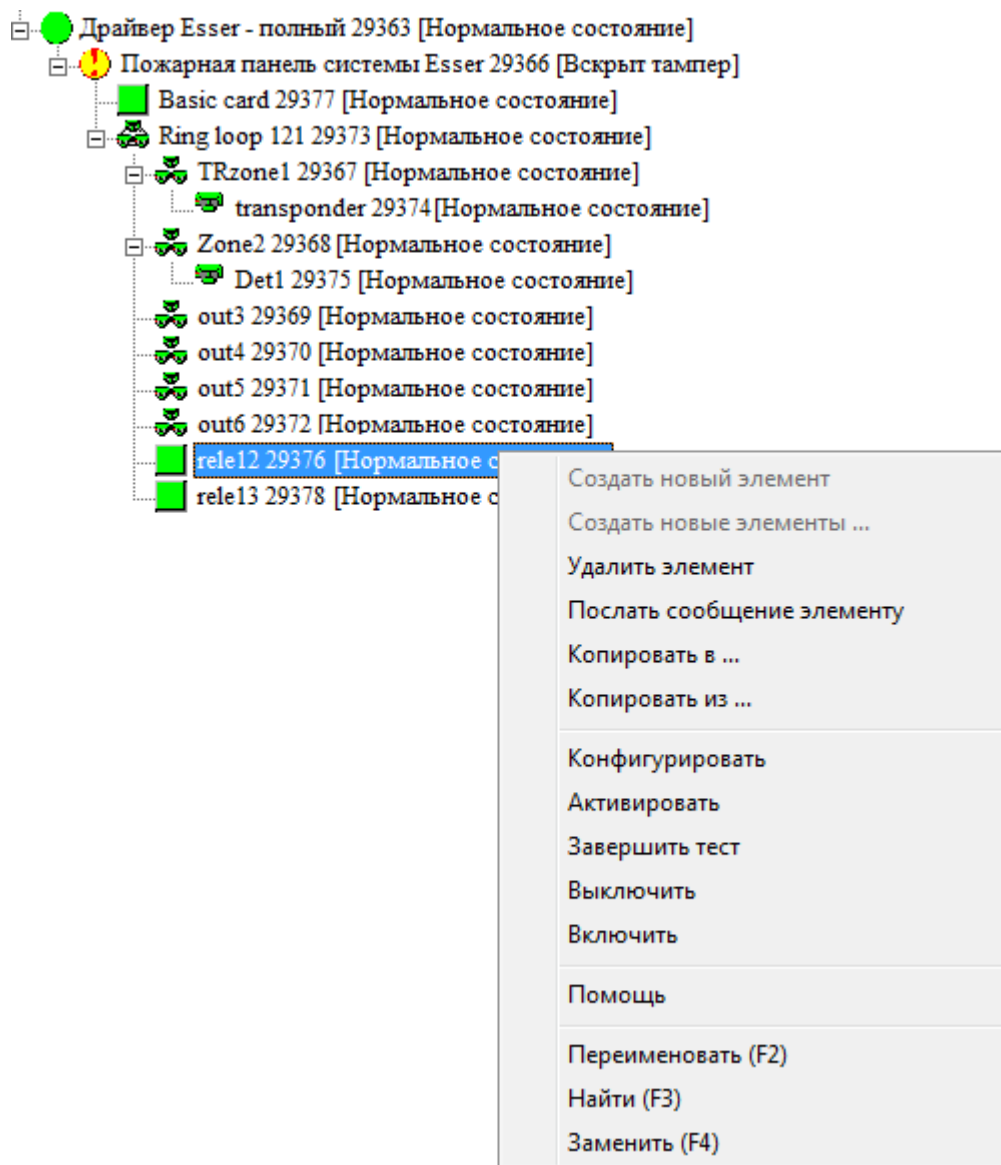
Драйвер Esser - полный 29363 [Нормальное состояние]
Пожарная панель системы Esser 29366 [Вскрыт тампер]
Basic card 29377 [Нормальное состояние]
Ring loop 121 29373 [Нормальное состояние]
TRzone1 29367 [Нормальное состояние]
transponder 29374 [Нормальное состояние]
Zone2 29368 [Нормальное состояние]
Det1 29375 [Нормальное состояние]
out3 29369 [Нормальное состояние]
out4 29370 [Нормальное состояние]
out5 29371 [Нормальное состояние]
out6 29372 [Нормальное состояние]
rele12 29376 [Нормальное с
rele13 29378 [Нормальное с

Создать новый элемент
Создать новые элементы ...
Удалить элемент
Послать сообщение элементу
Копировать в ...
Копировать из ...

Конфигурировать
Активировать
Завершить тест
Выключить
Включить

Помощь

Переименовать (F2)
Найти (F3)
Заменить (F4)